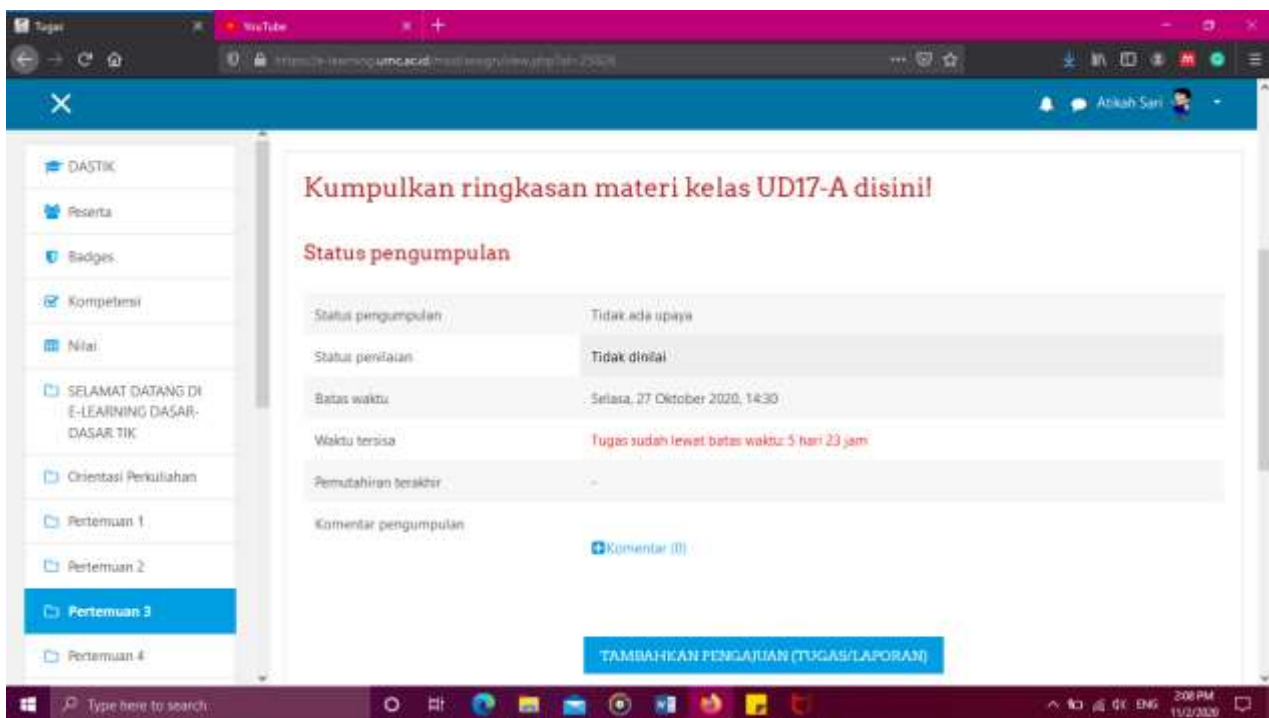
Tugas
YouTube

https://e-learning.umc.ac.id/mod/assign/view.php?id=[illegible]

Atikah Sari

DASTIK
Peserta
Badges
Kompetensi
Nilai
SELAMAT DATANG DI E-LEARNING DASAR-DASAR TIK
Orientasi Perkuliahan
Pertemuan 1
Pertemuan 2
Pertemuan 3
Pertemuan 4

Kumpulkan ringkasan materi kelas UD17-A disini!

Status pengumpulan

| | |
|---|---|
| Status pengumpulan | Tidak ada upaya |
| Status penilaian | Tidak dinilai |
| Batas waktu | Selasa, 27 Oktober 2020, 14:30 |
| Waktu tersisa | Tugas sudah lewat batas waktu: 5 hari 23 jam |
| Pemutahiran terakhir | - |
| Komentar pengumpulan | Komentar (0) |

TAMBAHKAN PENGAJUAN (TUGAS/LAPORAN)

Type here to search
ENG 2:08 PM 11/2/2020